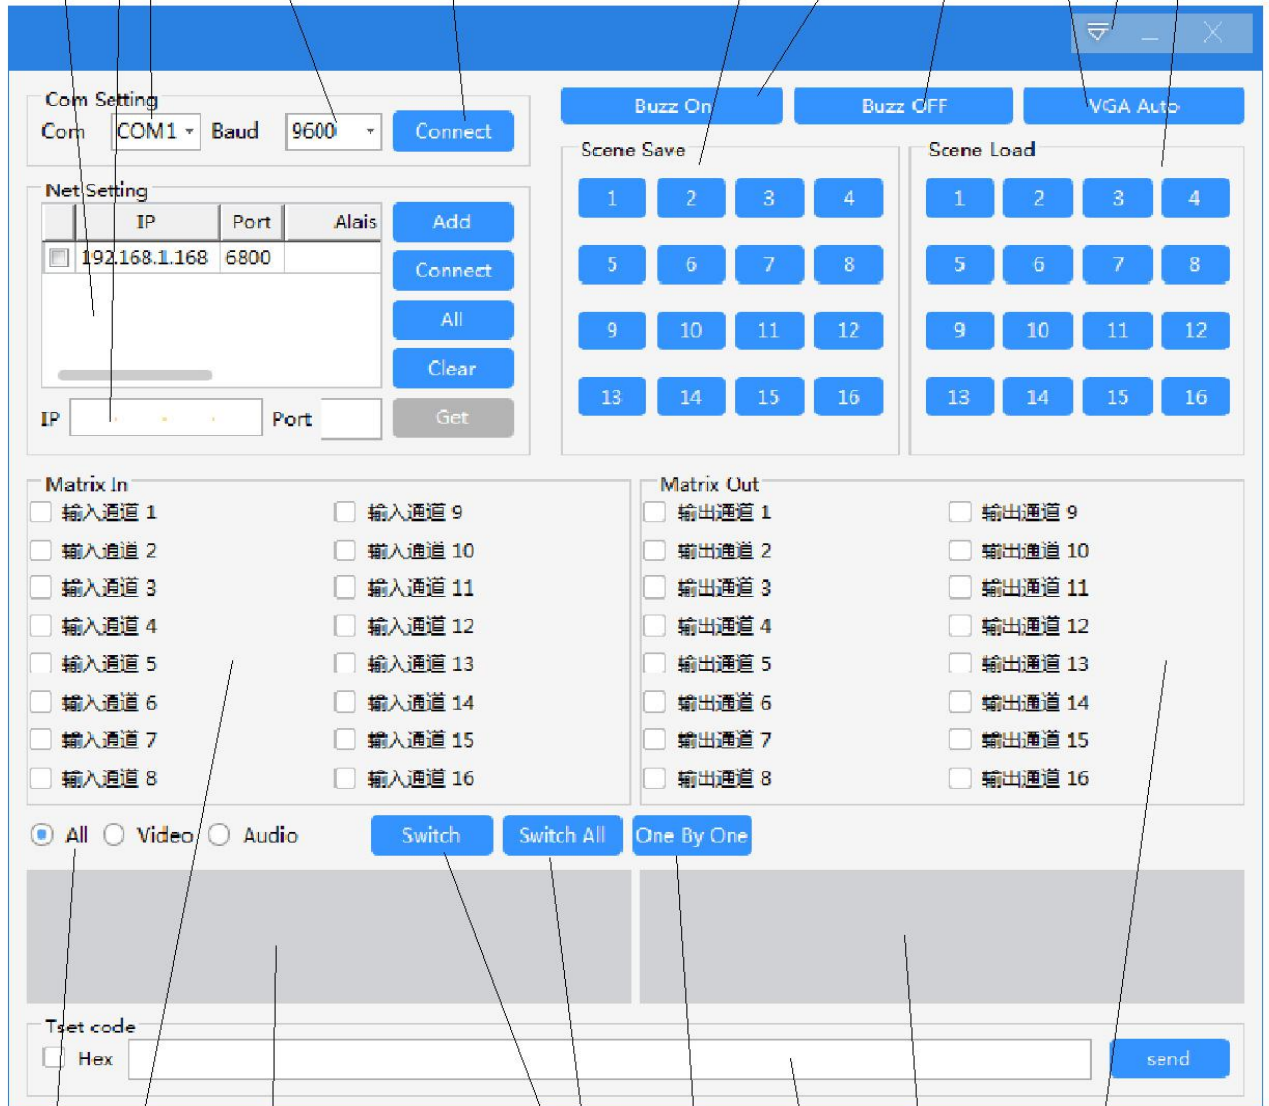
Com Setting
Com COM1 Baud 9600 Connect

Buzz On Buzz OFF VGA Auto

Scene Save
1 2 3 4
5 6 7 8
9 10 11 12
13 14 15 16

Scene Load
1 2 3 4
5 6 7 8
9 10 11 12
13 14 15 16

Net Setting

| | IP | Port | Alais |
|---|---|---|---|
| | 192.168.1.168 | 6800 | |

Add
Connect
All
Clear
Get

IP Port

Matrix In
输入通道 1
输入通道 2
输入通道 3
输入通道 4
输入通道 5
输入通道 6
输入通道 7
输入通道 8
输入通道 9
输入通道 10
输入通道 11
输入通道 12
输入通道 13
输入通道 14
输入通道 15
输入通道 16

Matrix Out
输出通道 1
输出通道 2
输出通道 3
输出通道 4
输出通道 5
输出通道 6
输出通道 7
输出通道 8
输出通道 9
输出通道 10
输出通道 11
输出通道 12
输出通道 13
输出通道 14
输出通道 15
输出通道 16

All Video Audio Switch Switch All One By One

Tset code
Hex send